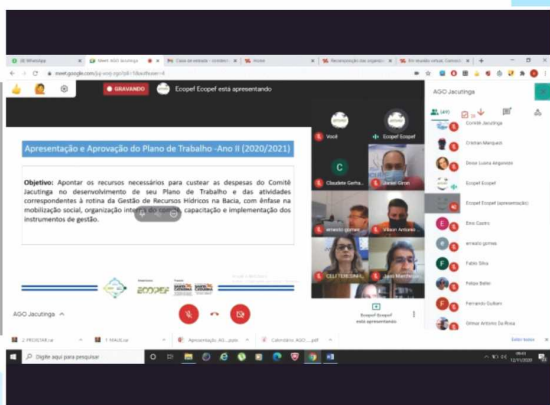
(8) WhatsApp | Meet: AGO Jacutinga | Casa de estado - conteúdo | Home | Recomposição das organiz... | Em reunião virtual, Comitê

meet.google.com

GRAVANDO

Ecopef Ecopef está apresentando

Apresentação e Aprovação do Plano de Trabalho -Ano II (2020/2021)

Objetivo: Apontar os recursos necessários para custear as despesas do Comitê Jacutinga no desenvolvimento de seu Plano de Trabalho e das atividades correspondentes à rotina da Gestão de Recursos Hídricos na Bacia, com ênfase na mobilização social, organização interna do comitê, capacitação e implementação dos instrumentos de gestão.

ECOPEF

Você

Ecopef Ecopef

Claudete Gerha...

Daniel Girar...

ernesto gomes

Valsir Antonio

CELITA BERNER...

Jane Manfredi...

AGO Jacutinga

Ecopef Ecopef está apresentando

AGO Jacutinga

Comitê Jacutinga

Cristian Marquet

Dinae Luana Argenton

Ecopef Ecopef

Ecopef Ecopef (apresentação)

Elio Castro

ernesto gomes

Fabio Silva

Felipe Balbi

Fernando Gulbani

Gilmar Antonio Da Rosa

2. PROSEMR.rar

T. EPAGL.rar

Apresentação AG....pptx

Calendário AGO ....pdf

Digite aqui para pesquisar

09:51
12/11/2020